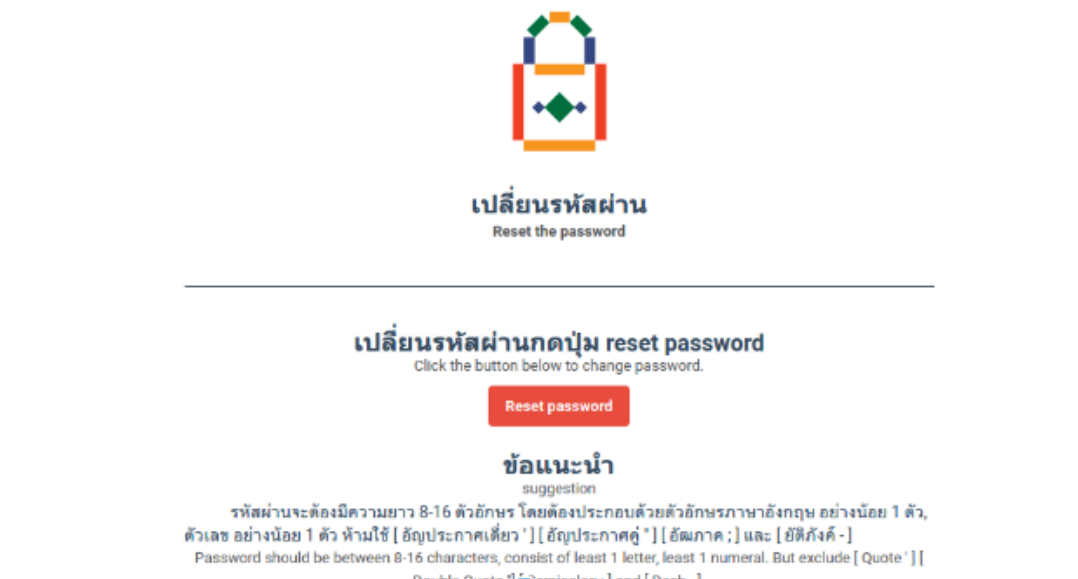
เปลี่ยนรหัสผ่าน
Reset the password

เปลี่ยนรหัสผ่านกดปุ่ม reset password
Click the button below to change password.

Reset password

ข้อแนะนำ
suggestion

รหัสผ่านจะต้องมีความยาว 8-16 ตัวอักษร โดยต้องประกอบด้วยตัวอักษรภาษาอังกฤษ อย่างน้อย 1 ตัว, ตัวเลข อย่างน้อย 1 ตัว ห้ามใช้ [ อัญประกาศเดี่ยว ' ] [ อัญประกาศคู่ " ] [ อัฒภาค ; ] และ [ ยัติภังค์ - ]

Password should be between 8-16 characters, consist of least 1 letter, least 1 numeral. But exclude [ Quote ' ] [ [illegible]